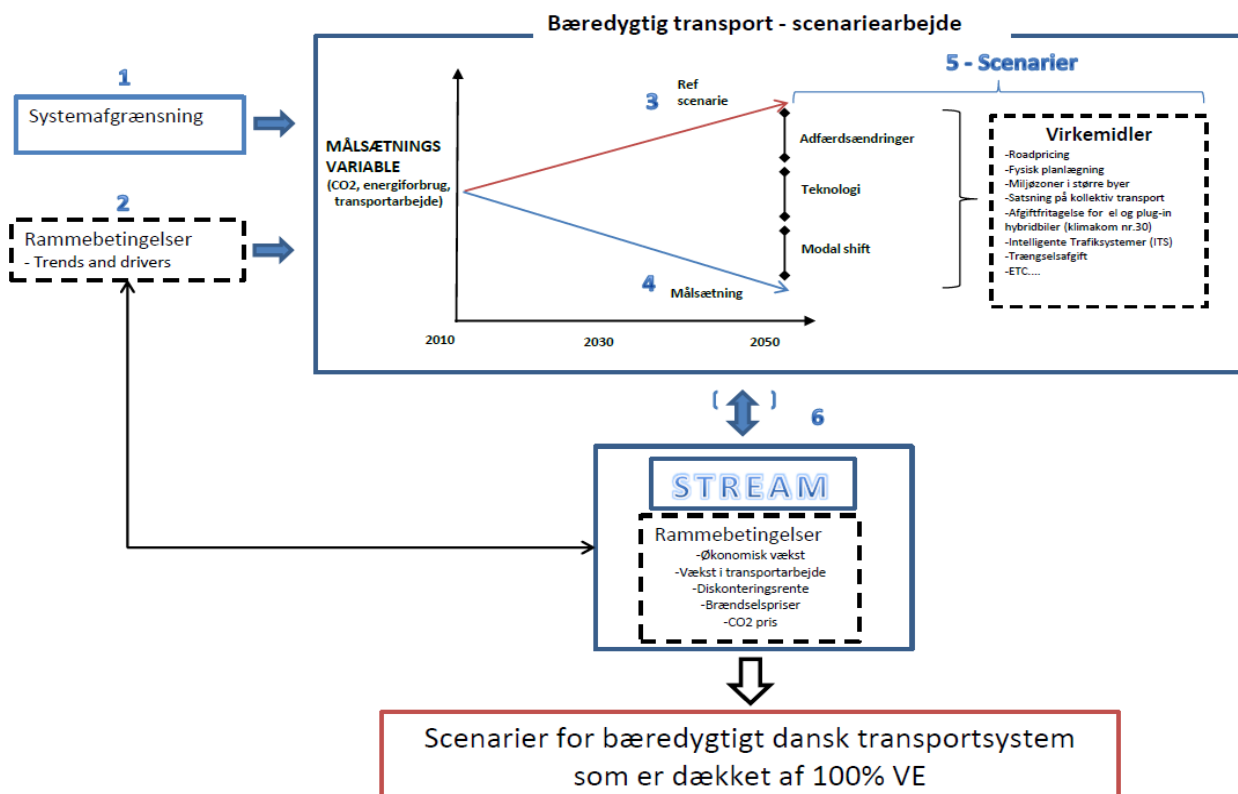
Bæredygtig transport - scenariearbejde

1

Systemafgrænsning

2

Rammebetingelser
- Trends and drivers

MÅLSÆTNINGS VARIABLE
(CO2, energiforbrug, transportarbejde)

3

Ref scenarie

4

Målsætning

2010

2030

2050

5 - Scenarier

Adfærdsændringer

Teknologi

Modal shift

Virkemidler
-Roadpricing
-Fysisk planlægning
-Miljøzoner i større byer
-Satsning på kollektiv transport
-Afgiftfritagelse for el og plug-in hybridbiler (klimakom nr.30)
-Intelligente Trafiksystemer (ITS)
-Trængselsafgift
-ETC....

6

STREAM

Rammebetingelser
-Økonomisk vækst
-Vækst i transportarbejde
-Diskonteringsrente
-Brændselspriser
-CO2 pris

Scenarier for bæredygtigt dansk transportsystem som er dækket af 100% VE